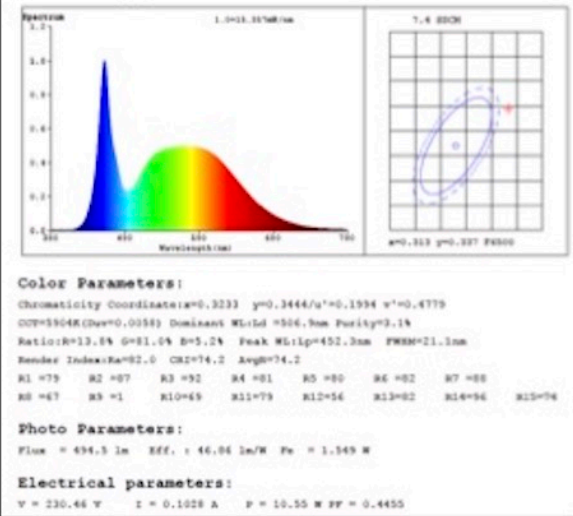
Spectrum

1.0=15.357mW/nm

1.0

0.8

0.6

0.4

0.2

0.0

380

480

580

680

780

Wavelength(nm)

7.4 SDCM

x=0.313 y=0.337 F6500

Color Parameters:

Chromaticity Coordinate:x=0.3233 y=0.3444/u'=0.1994 v'=0.4779

CCT=5904K(Duv=0.0058) Dominant WL:Ld =506.9nm Purity=3.1%

Ratio:R=13.8% G=81.0% B=5.2% Peak WL:Lp=452.3nm FWHM=21.1nm

Render Index:Ra=82.0 CRI=74.2 AvgR=74.2

R1 =79 R2 =87 R3 =92 R4 =81 R5 =80 R6 =82 R7 =88

R8 =67 R9 =1 R10=69 R11=79 R12=56 R13=82 R14=96 R15=76

Photo Parameters:

Flux = 494.5 lm Eff. : 46.86 lm/W Fe = 1.549 W

Electrical parameters:

V = 230.46 V I = 0.1028 A P = 10.55 W PF = 0.4455